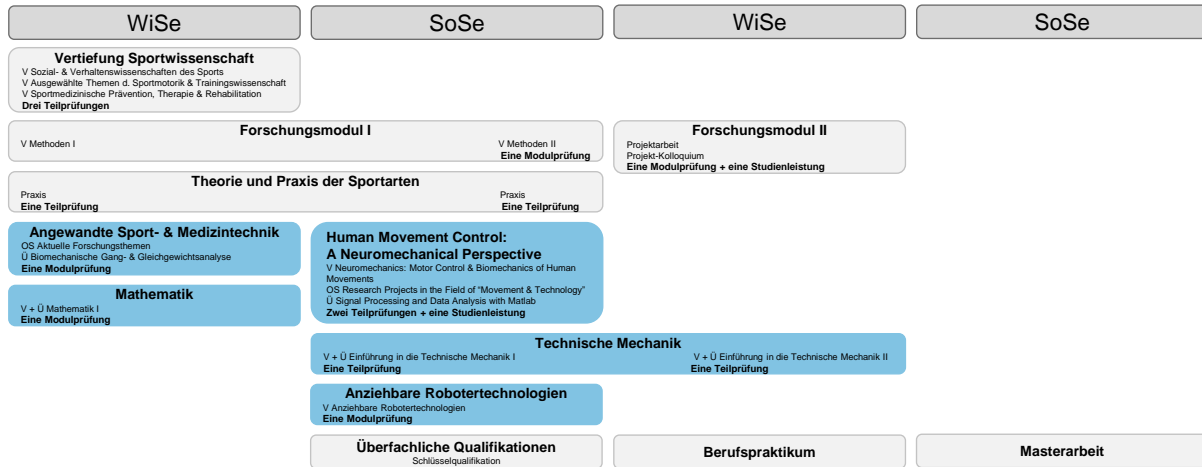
WiSe

SoSe

WiSe

SoSe

Vertiefung Sportwissenschaft
V Sozial- & Verhaltenswissenschaften des Sports
V Ausgewählte Themen d. Sportmotorik & Trainingswissenschaft
V Sportmedizinische Prävention, Therapie & Rehabilitation
Drei Teilprüfungen

Forschungsmodul I
V Methoden I
V Methoden II
Eine Modulprüfung

Forschungsmodul II
Projektarbeit
Projekt-Kolloquium
Eine Modulprüfung + eine Studienleistung

Theorie und Praxis der Sportarten
Praxis
Eine Teilprüfung
Praxis
Eine Teilprüfung

Angewandte Sport- & Medizintechnik
OS Aktuelle Forschungsthemen
Ü Biomechanische Gang- & Gleichgewichtsanalyse
Eine Modulprüfung

Human Movement Control: A Neuromechanical Perspective
V Neuromechanics: Motor Control & Biomechanics of Human Movements
OS Research Projects in the Field of "Movement & Technology"
Ü Signal Processing and Data Analysis with Matlab
Zwei Teilprüfungen + eine Studienleistung

Mathematik
V + Ü Mathematik I
Eine Modulprüfung

Technische Mechanik
V + Ü Einführung in die Technische Mechanik I
Eine Teilprüfung
V + Ü Einführung in die Technische Mechanik II
Eine Teilprüfung

Anziehbare Robotertechnologien
V Anziehbare Robotertechnologien
Eine Modulprüfung

Überfachliche Qualifikationen
Schlüsselqualifikation

Berufspraktikum

Masterarbeit